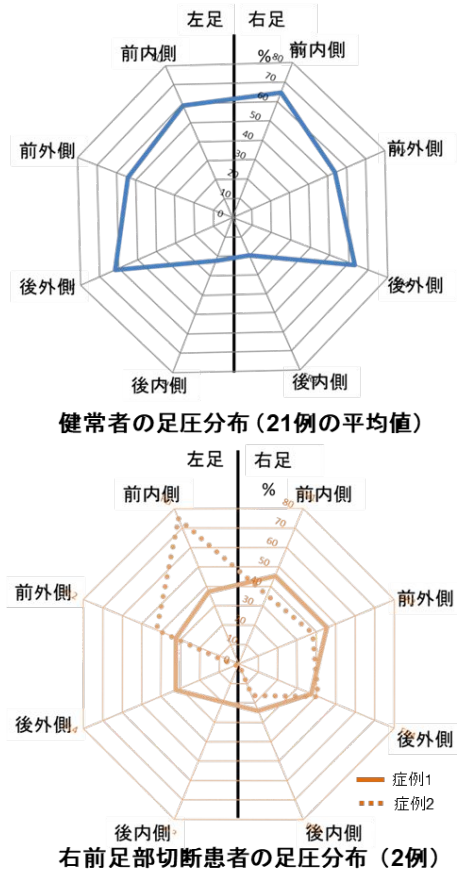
左足 右足

%

前内側 前内側

80
70
60
50
40
30
20
10
0

前外側 前外側

後外側 後外側

後内側 後内側

健常者の足圧分布（21例の平均値）

左足 右足

%

前内側 前内側

80
70
60
50
40
30
20
10
0

前外側 前外側

後外側 後外側

症例1
症例2

後内側 後内側

右前足部切断患者の足圧分布（2例）